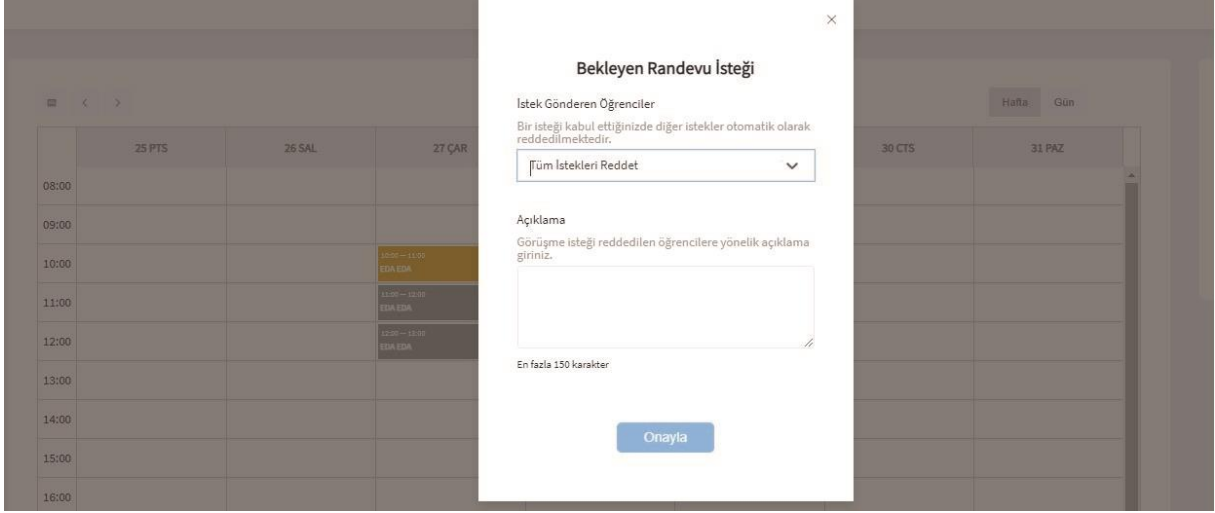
×

Bekleyen Randevu İsteği

İstek Gönderen Öğrenciler

Bir isteği kabul ettiğinizde diğer istekler otomatik olarak reddedilmektedir.

Tüm İstekleri Reddet

Açıklama

Görüşme isteği reddedilen öğrencilere yönelik açıklama giriniz.

En fazla 150 karakter

Onayla

Hafta Gün

| | 25 PTS | 26 SAL | 27 ÇAR | | | 30 CTS | 31 PAZ |
|---|---|---|---|---|---|---|---|
| 08:00 | | | | | | | |
| 09:00 | | | | | | | |
| 10:00 | | | 10:00 – 11:00 EDA EDA | | | | |
| 11:00 | | | 11:00 – 12:00 EDA EDA | | | | |
| 12:00 | | | 12:00 – 13:00 EDA EDA | | | | |
| 13:00 | | | | | | | |
| 14:00 | | | | | | | |
| 15:00 | | | | | | | |
| 16:00 | | | | | | | |